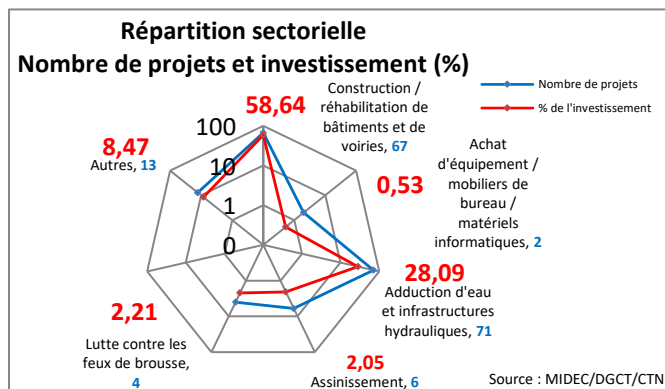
Répartition sectorielle
Nombre de projets et investissement (%)

Nombre de projets
% de l'investissement

58,64
Construction / réhabilitation de bâtiments et de voiries, 67

100
10
1
0

8,47
Autres, 13

0,53
Achat d'équipement / mobiliers de bureau / matériels informatiques, 2

28,09
Adduction d'eau et infrastructures hydrauliques, 71

2,21
Lutte contre les feux de brousse, 4

2,05
Assinissement, 6

Source : MIDEC/DGCT/CTN